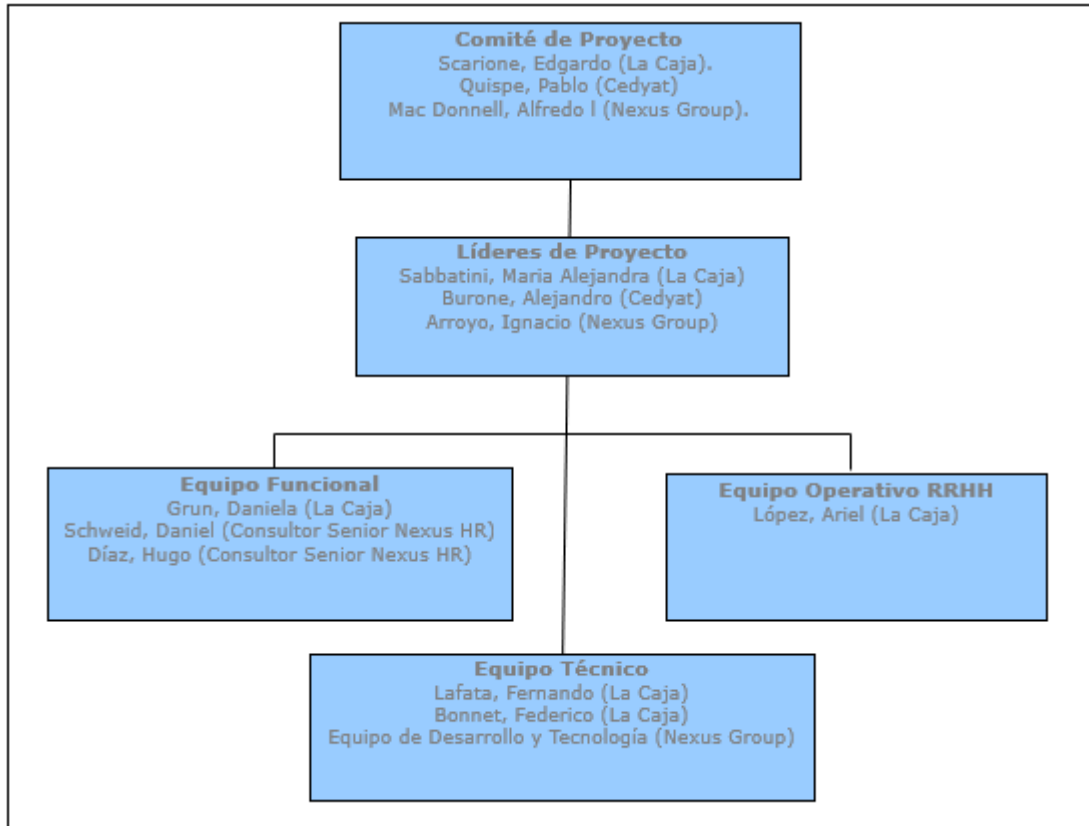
Comité de Proyecto
Scarione, Edgardo (La Caja).
Quispe, Pablo (Cedyat)
Mac Donnell, Alfredo l (Nexus Group).

Líderes de Proyecto
Sabbatini, Maria Alejandra (La Caja)
Burone, Alejandro (Cedyat)
Arroyo, Ignacio (Nexus Group)

Equipo Funcional
Grun, Daniela (La Caja)
Schweid, Daniel (Consultor Senior Nexus HR)
Díaz, Hugo (Consultor Senior Nexus HR)

Equipo Operativo RRHH
López, Ariel (La Caja)

Equipo Técnico
Lafata, Fernando (La Caja)
Bonnet, Federico (La Caja)
Equipo de Desarrollo y Tecnología (Nexus Group)